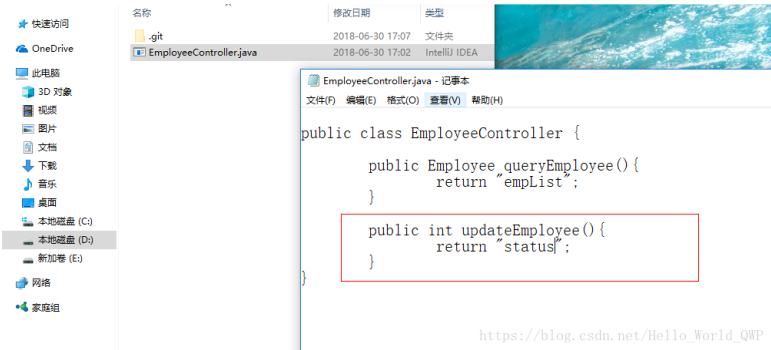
快速访问
OneDrive
此电脑
3D 对象
视频
图片
文档
下载
音乐
桌面
本地磁盘 (C:)
本地磁盘 (D:)
新加卷 (E:)
网络
家庭组

| 名称 | 修改日期 | 类型 |
|---|---|---|
| .git | 2018-06-30 17:07 | 文件夹 |
| EmployeeController.java | 2018-06-30 17:02 | IntelliJ IDEA |

EmployeeController.java - 记事本
文件(F) 编辑(E) 格式(O) 查看(V) 帮助(H)

public class EmployeeController {

public Employee queryEmployee(){
return "empList";
}

public int updateEmployee(){
return "status";
}
}

https://blog.csdn.net/Hello_World_QWP